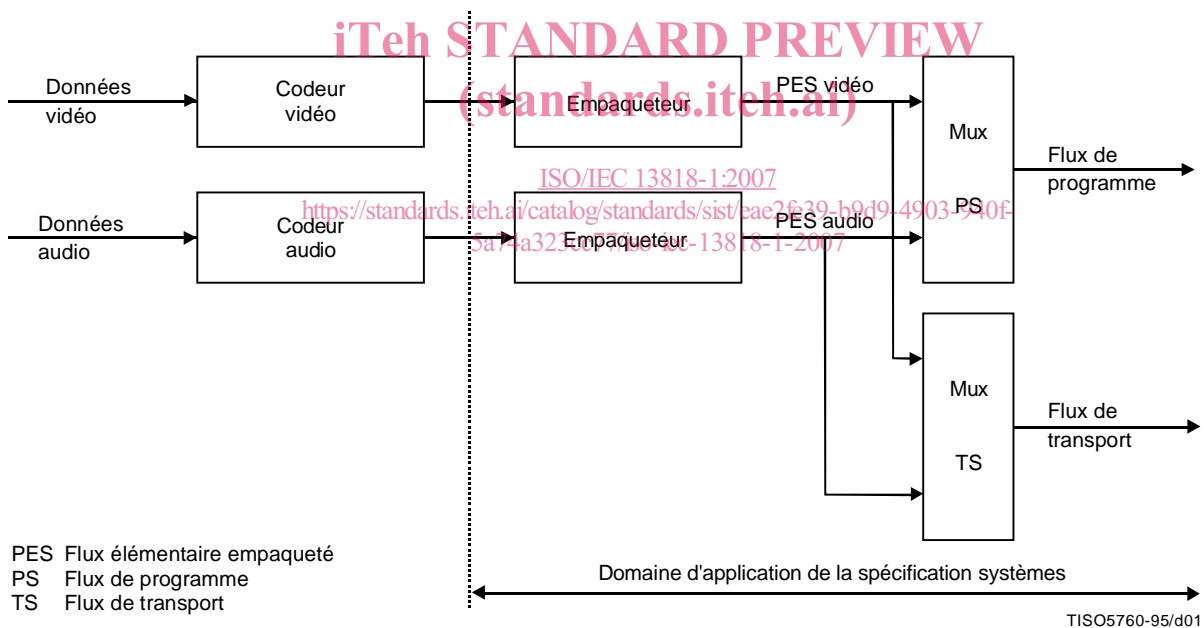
iTeh STANDARD PREVIEW
(standards.iteh.ai)

Données vidéo

Codeur vidéo

Empaqueteur

PES vidéo

Mux PS

Flux de programme

ISO/IEC 13818-1:2007
https://standards.iteh.ai/catalog/standards/sist/eae2fe39-b9d9-4903-940f-5a74a323ee77/iso-iec-13818-1-2007

Données audio

Codeur audio

Empaqueteur

PES audio

Mux TS

Flux de transport

PES Flux élémentaire empaqueté
PS Flux de programme
TS Flux de transport

Domaine d'application de la spécification systèmes

TISO5760-95/d01